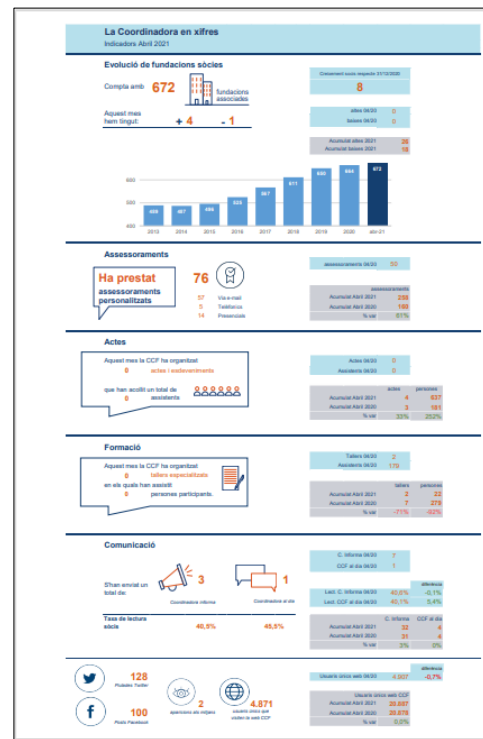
La Coordinadora en xifres
Indicadors Abril 2021

Evolució de fundacions sòcies

Compta amb 672 fundacions associades

Creixement socis respecte 31/12/2020
8

Aquest mes hem tingut: + 4 - 1

| | |
|---|---|
| altes 04/20 | 0 |
| baixes 04/20 | 0 |

| | |
|---|---|
| Acumulat altes 2021 | 26 |
| Acumulat baixes 2021 | 18 |

600
500
400

| 2013 | 2014 | 2015 | 2016 | 2017 | 2018 | 2019 | 2020 | abr-21 |
|---|---|---|---|---|---|---|---|---|
| 488 | 487 | 490 | 525 | 567 | 611 | 630 | 664 | 672 |

Assessoraments

Ha prestat 76 assessoraments personalitzats

57 Via e-mail
5 Telèfonics
14 Presencials

| | |
|---|---|
| assessoraments 04/20 | 53 |

| | assessoraments |
|---|---|
| Acumulat Abril 2021 | 258 |
| Acumulat Abril 2020 | 160 |
| % var | 61% |

Actes

Aquest mes la CCF ha organitzat 0 actes i esdeveniments que han acollit un total de 0 assistents

| | |
|---|---|
| Actes 04/20 | 0 |
| Assistents 04/20 | 0 |

| | actes | persones |
|---|---|---|
| Acumulat Abril 2021 | 4 | 437 |
| Acumulat Abril 2020 | 3 | 161 |
| % var | 33% | 202% |

Formació

Aquest mes la CCF ha organitzat 0 tallers especialitzats en els quals han assistit: 0 persones participants.

| | |
|---|---|
| Tallers 04/20 | 2 |
| Assistents 04/20 | 170 |

| | tallers | persones |
|---|---|---|
| Acumulat Abril 2021 | 2 | 22 |
| Acumulat Abril 2020 | 7 | 279 |
| % var | -71% | -92% |

Comunicació

S'han enviat un total de: 3 Coordinadora informa 1 Coordinadora al dia

| | |
|---|---|
| C. Informa 04/20 | 7 |
| CCF al dia 04/20 | 7 |

| | | diferència |
|---|---|---|
| Lect. C. Informa 04/20 | 40,6% | -0,1% |
| Lect. CCF al dia 04/20 | 40,1% | 5,4% |

Taxa de lectura sòcis 40,5% 45,5%

| | C. Informa | CCF al dia |
|---|---|---|
| Acumulat Abril 2021 | 32 | 4 |
| Acumulat Abril 2020 | 31 | 4 |
| % var | 3% | 0% |

128 Piulades Twitter
100 Posts Facebook
2 apariciions als mitjans
4.871 usuaris únics que visiten la web CCF

| | | diferència |
|---|---|---|
| Usuaris únics web 04/20 | 4.907 | -0,7% |

| | Usuaris únics web CCF |
|---|---|
| Acumulat Abril 2021 | 20.887 |
| Acumulat Abril 2020 | 20.876 |
| % var | 0,0% |